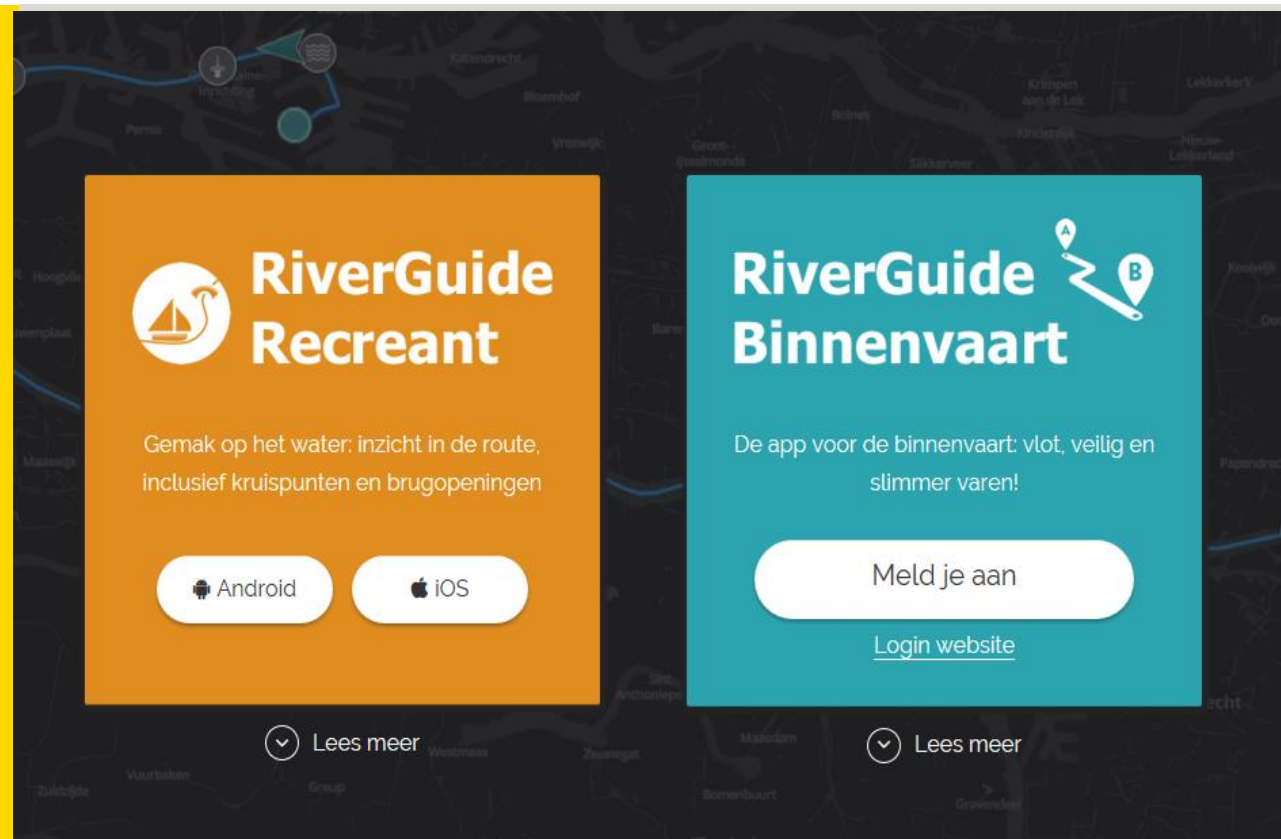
RiverGuide Recreant

Gemak op het water: inzicht in de route, inclusief kruispunten en brugopeningen

Android

iOS

Lees meer

RiverGuide Binnenvaart

A

B

De app voor de binnenvaart: vlot, veilig en slimmer varen!

Meld je aan

Login website

Lees meer